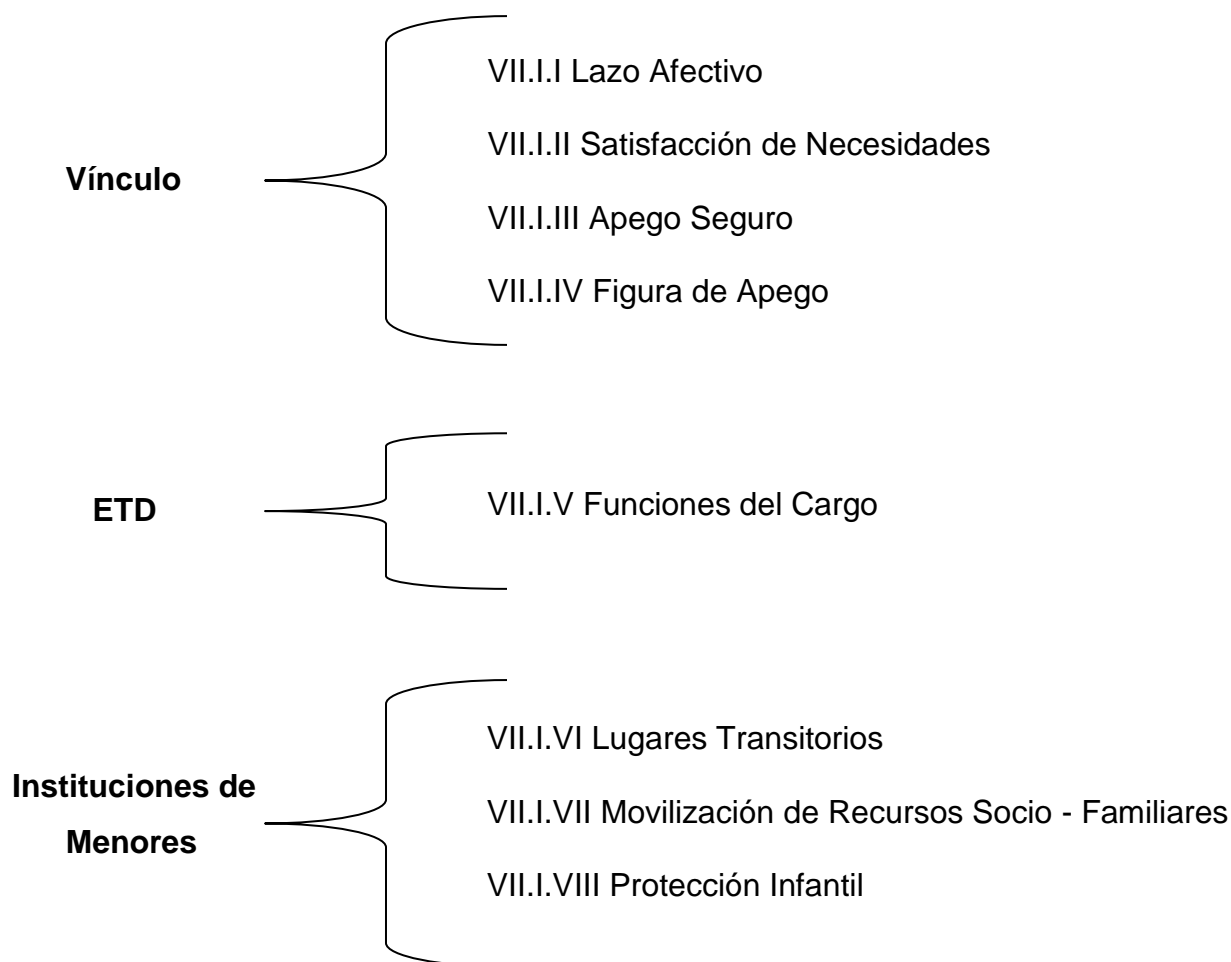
Vínculo

VII.I.I Lazo Afectivo

VII.I.II Satisfacción de Necesidades

VII.I.III Apego Seguro

VII.I.IV Figura de Apego

ETD

VII.I.V Funciones del Cargo

Instituciones de Menores

VII.I.VI Lugares Transitorios

VII.I.VII Movilización de Recursos Socio - Familiares

VII.I.VIII Protección Infantil